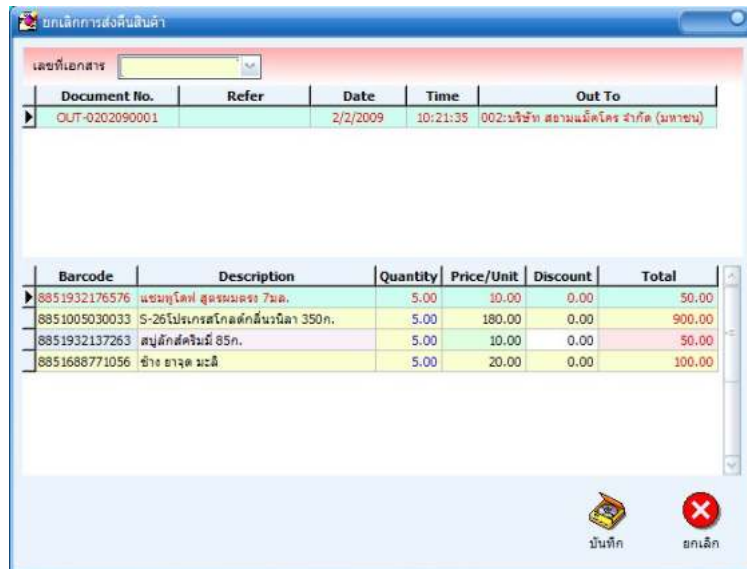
ยกเลิกการส่งคืนสินค้า

เลขที่เอกสาร

| Document No. | Refer | Date | Time | Out To |
|---|---|---|---|---|
| OUT-0202090001 | | 2/2/2009 | 10:21:35 | 002:บริษัท สยามแม็คโคร จำกัด (มหาชน) |

| Barcode | Description | Quantity | Price/Unit | Discount | Total |
|---|---|---|---|---|---|
| 8851932176576 | แชมพูโดฟ สูตรผมตรง 7มล. | 5.00 | 10.00 | 0.00 | 50.00 |
| 8851005030033 | S-26โปรเกรสโกลด์กลิ่นวนิลา 350ก. | 5.00 | 180.00 | 0.00 | 900.00 |
| 8851932137263 | สบู่ลักส์ครีมมี่ 85ก. | 5.00 | 10.00 | 0.00 | 50.00 |
| 8851688771056 | ช้าง ยาจุด มะลิ | 5.00 | 20.00 | 0.00 | 100.00 |

บันทึก ยกเลิก